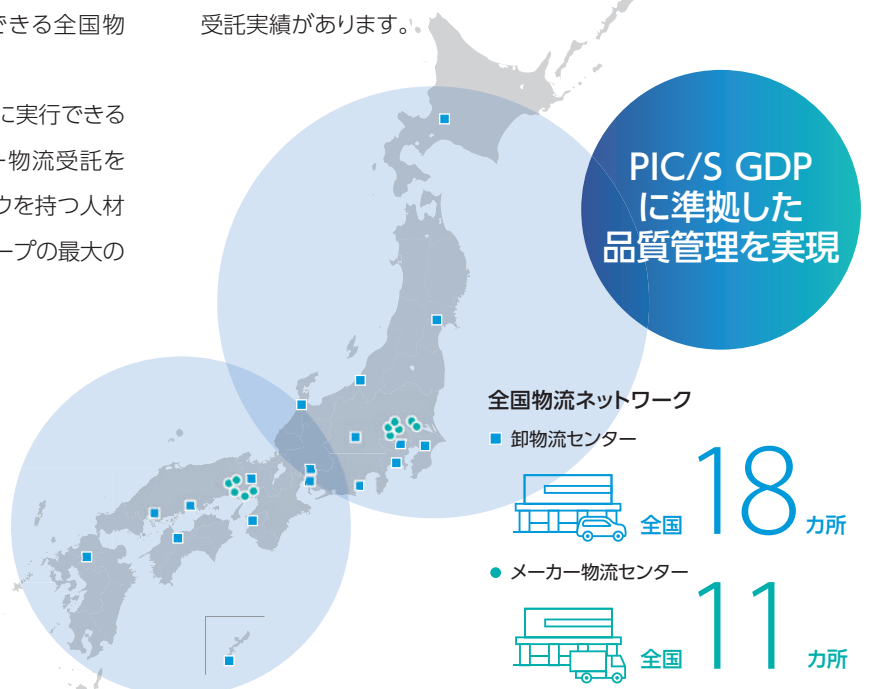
できる全国物

に実行できる
ー物流受託を
ウを持つ人材
ープの最大の

受託実績があります。

PIC/S GDP
に準拠した
品質管理を実現

全国物流ネットワーク

卸物流センター

全国 18 カ所

メーカー物流センター

全国 11 カ所